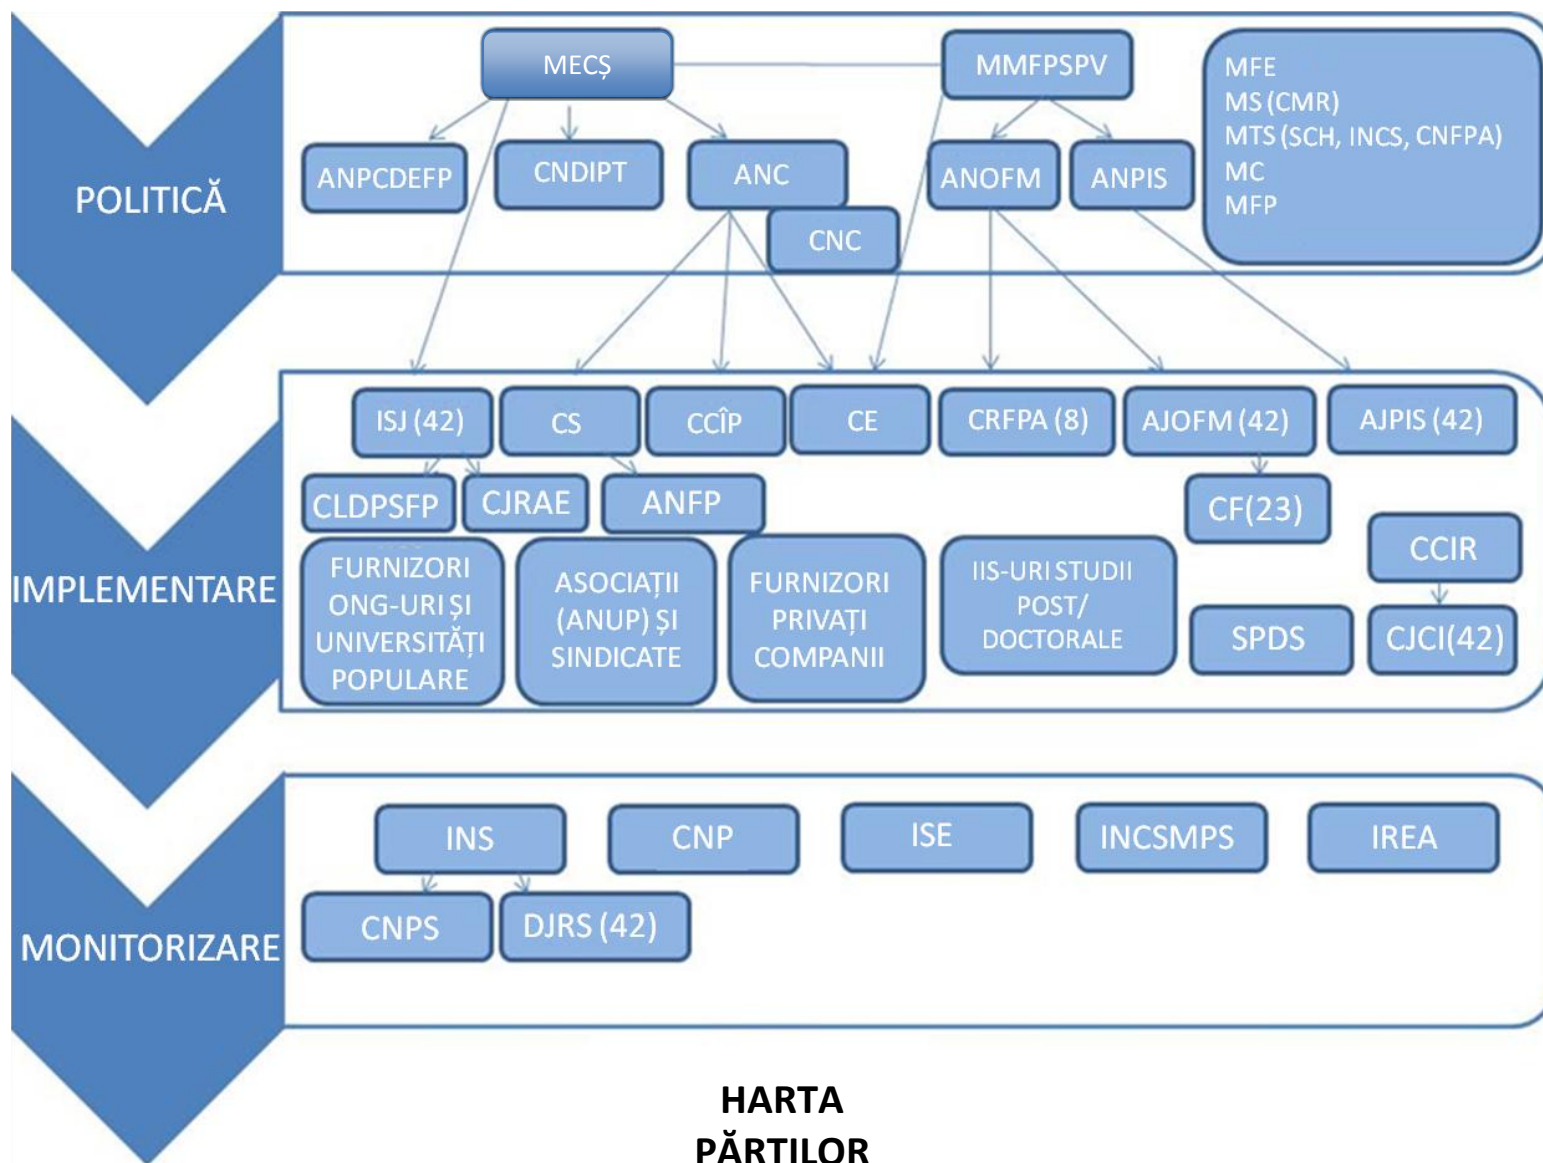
POLITICĂ

MECȘ
MMFPSPV
MFE
MS (CMR)
MTS (SCH, INCS, CNFPA)
MC
MFP
ANPCDEFP
CNDIPT
ANC
CNC
ANOFM
ANPIS

IMPLEMENTARE

ISJ (42)
CS
CCÎP
CE
CRFPA (8)
AJOFM (42)
AJPIS (42)
CLDPSFP
CJRAE
ANFP
CF(23)
CCIR
FURNIZORI ONG-URI ȘI UNIVERSITĂȚI POPULARE
ASOCIAȚII (ANUP) ȘI SINDICATE
FURNIZORI PRIVAȚI COMPANII
IIS-URI STUDII POST/ DOCTORALE
SPDS
CJCI(42)

MONITORIZARE

INS
CNP
ISE
INCSMPS
IREA
CNPS
DJRS (42)

HARTA PĂRTILOR